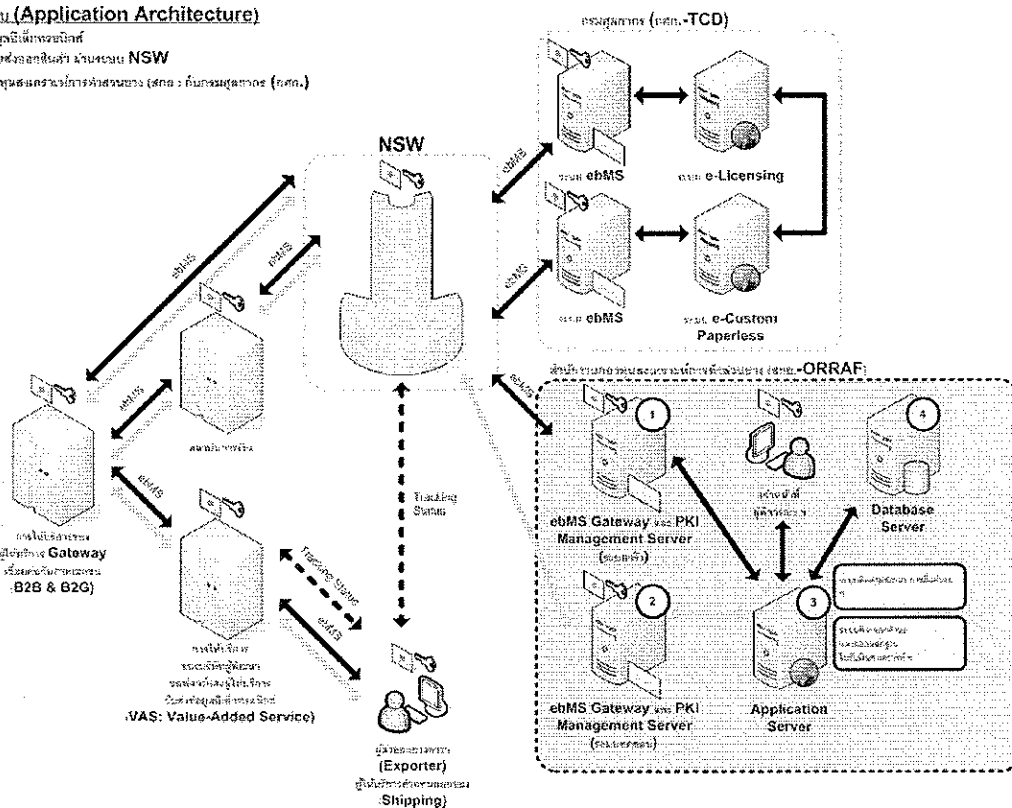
น (Application Architecture)
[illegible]
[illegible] NSW
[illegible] (สกอ : กับกรมศุลกากร (กศก.)

กรมศุลกากร (กศก.-TCD)
ebMS
ระบบ ebMS
ระบบ e-Licensing
ebMS
ระบบ ebMS
ระบบ e-Custom Paperless

NSW
ebMS
ebMS
ebMS
ebMS
ebMS
ebMS
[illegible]
ผู้ให้บริการ Gateway
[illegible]
B2B & B2G)
Tracking Status
Tracking Status
ebMS
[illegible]
VAS: Value-Added Service)
ผู้ส่งออกสินค้า
(Exporter)
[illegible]
Shipping)

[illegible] (สกอ.-ORRAF)
ebMS
1
ebMS Gateway และ PKI Management Server
(ระบบหลัก)
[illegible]
4
Database Server
2
ebMS Gateway และ PKI Management Server
(ระบบสำรอง)
3
Application Server
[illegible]
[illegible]